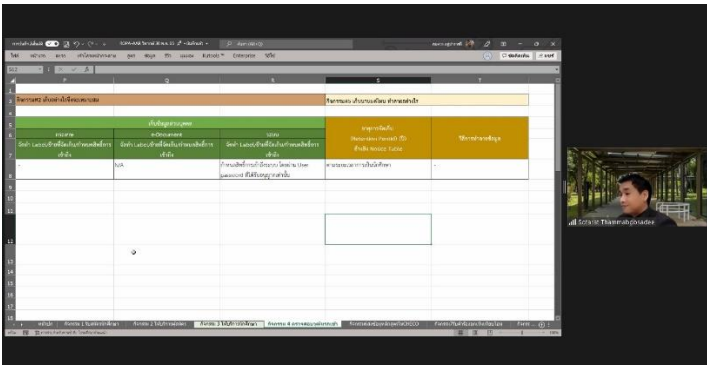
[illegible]

กิจกรรม 3 เก็บรักษาไว้เพื่อใช้งาน

กิจกรรมย่อย เก็บรักษาเอกสาร ทำลายเอกสาร

เก็บข้อมูลด้วยรูปแบบ

กระดาษ

e-Document

Server

| มีหน้าระบบบัญชีผู้มีสิทธิ์เข้าถึง | มีหน้าระบบบัญชีผู้มีสิทธิ์เข้าถึง | มีหน้าระบบบัญชีผู้มีสิทธิ์เข้าถึง |
|---|---|---|
| - | N/A | กำหนดสิทธิ์การเข้าถึงระบบโดยผ่าน User password ที่ได้รับอนุญาตเท่านั้น |

ระยะเวลาจัดเก็บ

ระยะเวลาการเป็นนักศึกษา

วิธีการทำลายข้อมูล

-

Sarawut Thamrongkitwong

กิจกรรม 3 ใช้ในการพัฒนา

กิจกรรม 4 เปิดเผยข้อมูลต่อบุคคลอื่น

Ready